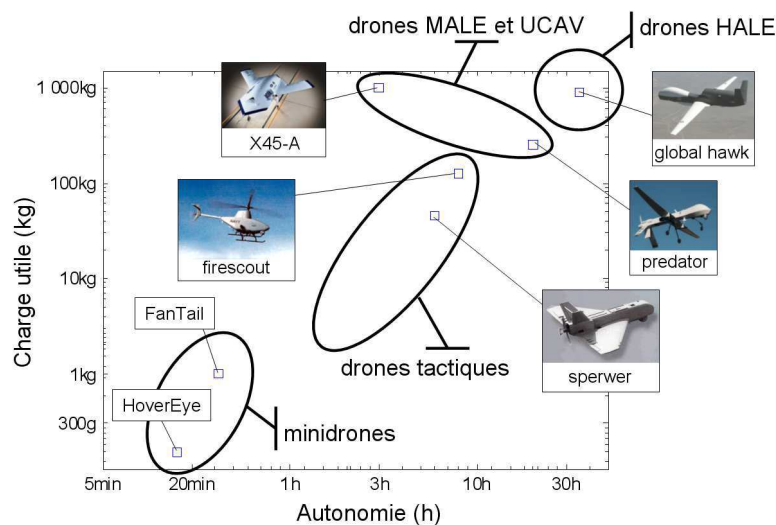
drones MALE et UCAV

drones HALE

X45-A

global hawk

firescout

predator

FanTail

sperwer

drones tactiques

HoverEye

minidrones

Charge utile (kg)

1 000kg

100kg

10kg

1kg

300g

5min

20min

1 h

3h

10h

30h

Autonomie (h)